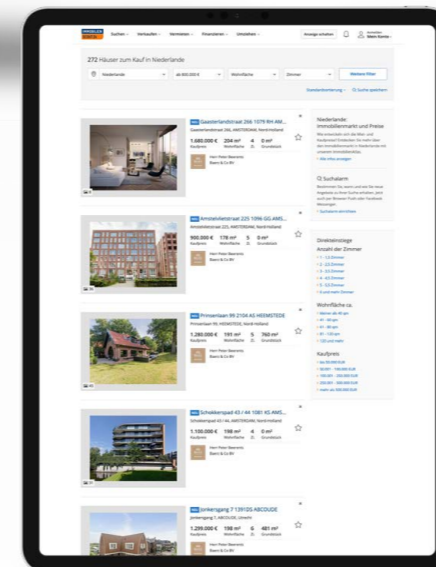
Suchen Verkaufen Vermieten Finanzieren Umziehen

Anzeige schalten

Mein Konto

272 Häuser zum Kauf in Niederlande

Niederlande

Weitere Filter

NEU Gaasterlandstraat 266 1079 RH AM...

Gaasterlandstraat 266, AMSTERDAM, Nord-Holland

1.680.000 € Kaufpreis

204 m² Wohnfläche

4 Zi.

0 m² Grundstück

Hart Peter Beerents Baers & Co BV

NEU Amstelvlietstraat 225 1096 GG AMS...

Amstelvlietstraat 225, AMSTERDAM, Nord-Holland

900.000 € Kaufpreis

178 m² Wohnfläche

5 Zi.

0 m² Grundstück

NEU Prinsenlaan 99 2104 AS HEEMSTEDE

Prinsenlaan 99, HEEMSTEDE, Nord-Holland

1.280.000 € Kaufpreis

193 m² Wohnfläche

7 Zi.

760 m² Grundstück

NEU Schokkerspad 43 / 44 1081 KS AMS...

Schokkerspad 43 / 44, AMSTERDAM, Nord-Holland

1.150.000 € Kaufpreis

198 m² Wohnfläche

4 Zi.

0 m² Grundstück

NEU Jonkersgang 7 1391DS ABCOUDE

Jonkersgang 7, ABCOUDE, Utrecht

1.299.000 € Kaufpreis

198 m² Wohnfläche

6 Zi.

481 m² Grundstück

Niederlande: Immobilienmarkt und Preise

Suchalarm

Direkteinstiege

Anzahl der Zimmer

Wohnfläche ca.

Kaufpreis